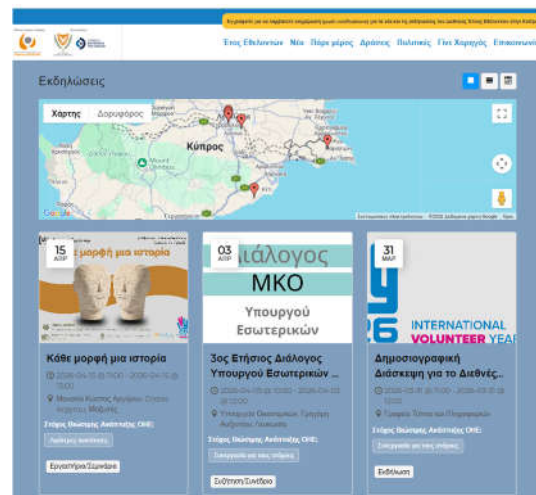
Συγχαρητήρια για το παγκόσμιο ενημερωτικό έργο εθελοντισμού για τα 40 χρόνια της Διεθνούς Ημέρας Εθελοντών στην Κύπρο

Έτος Εθελοντών Νέα Πάρε μέρος Δράσεις Πολιτικές Γίνε Χορηγός Επικοινωνία

Εκδηλώσεις

Χάρτης Δορυφόρος

Κύπρος

Google

15 ΑΠΡ

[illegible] μορφή μια ιστορία

Κάθε μορφή μια ιστορία

2026-04-15 @ 11:00 - 2026-04-15 @ 13:00

Μουσείο Κώστας Αργύρου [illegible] Μαθητές

Στόχος Βιώσιμης Ανάπτυξης ΟΗΕ:

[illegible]

Εργαστήρια/Σεμινάρια

03 ΑΠΡ

Διάλογος ΜΚΟ Υπουργού Εσωτερικών

3ος Ετήσιος Διάλογος Υπουργού Εσωτερικών ...

2026-04-03 @ 10:00 - 2026-04-03 @ 13:00

Υπουργείο Εσωτερικών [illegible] Λευκωσία

Στόχος Βιώσιμης Ανάπτυξης ΟΗΕ:

Συνεργασία για τους στόχους

Συζήτηση/Συνέδριο

31 ΜΑΡ

26 INTERNATIONAL VOLUNTEER YEA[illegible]

Δημοσιογραφική Διάσκεψη για το Διεθνές...

2026-03-31 @ 11:00 - 2026-03-31 @ 12:00

Γραφείο Τύπου και Πληροφοριών

Στόχος Βιώσιμης Ανάπτυξης ΟΗΕ:

Συνεργασία για τους στόχους

Εκδήλωση